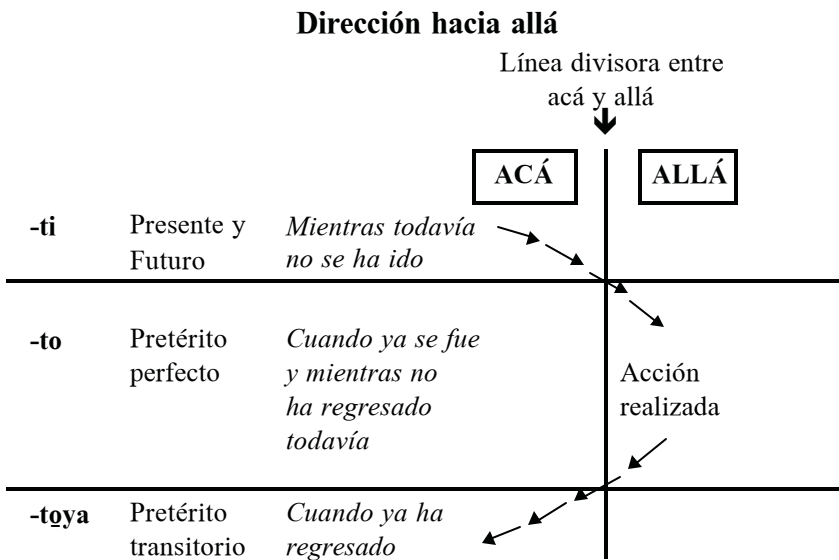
**Dirección hacia allá**

Línea divisora entre acá y allá

ACÁ

ALLÁ

| | | | |
|---|---|---|---|
| **-ti** | Presente y Futuro | *Mientras todavía no se ha ido* | |
| **-to** | Pretérito perfecto | *Cuando ya se fue y mientras no ha regresado todavía* | Acción realizada |
| **-toya** | Pretérito transitorio | *Cuando ya ha regresado* | |